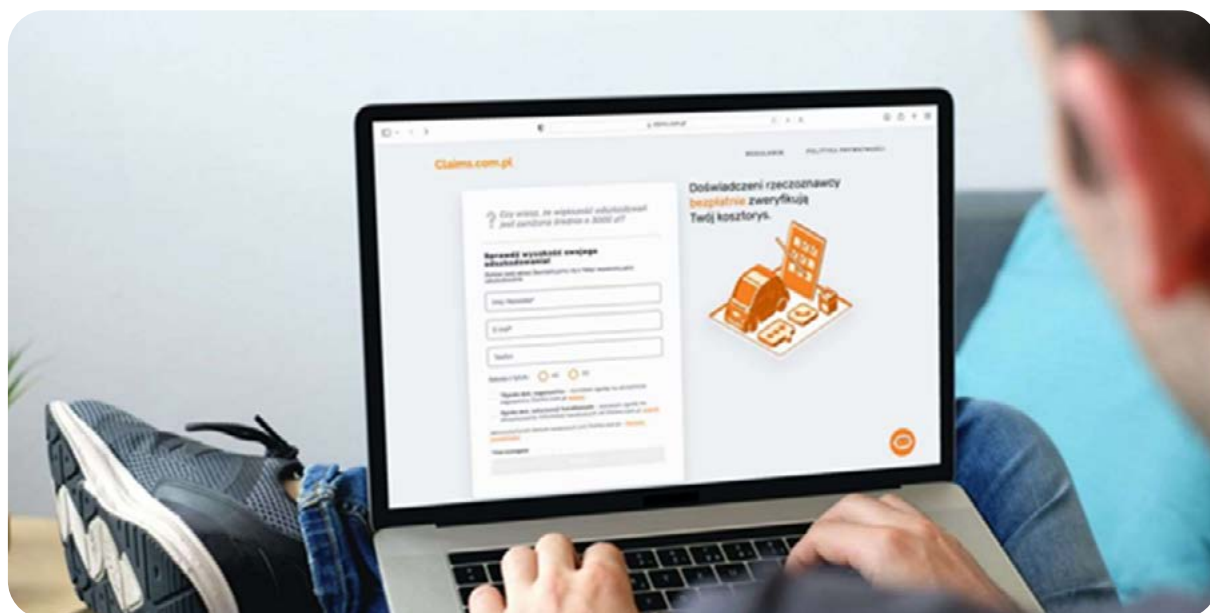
claims.com.pl

REGULAMIN POLITYKA PRYWATNOŚCI

Claims.com.pl

Czy wiesz, że wysokość odszkodowań jest zaniżona średnio o 3000 zł?

Sprawdź wysokość swojego odszkodowania!

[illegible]

Imię Nazwisko*

E-mail*

Telefon

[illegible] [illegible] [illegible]

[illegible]

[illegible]

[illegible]

Doświadczeni rzeczoznawcy bezpłatnie zweryfikują Twój kosztorys.